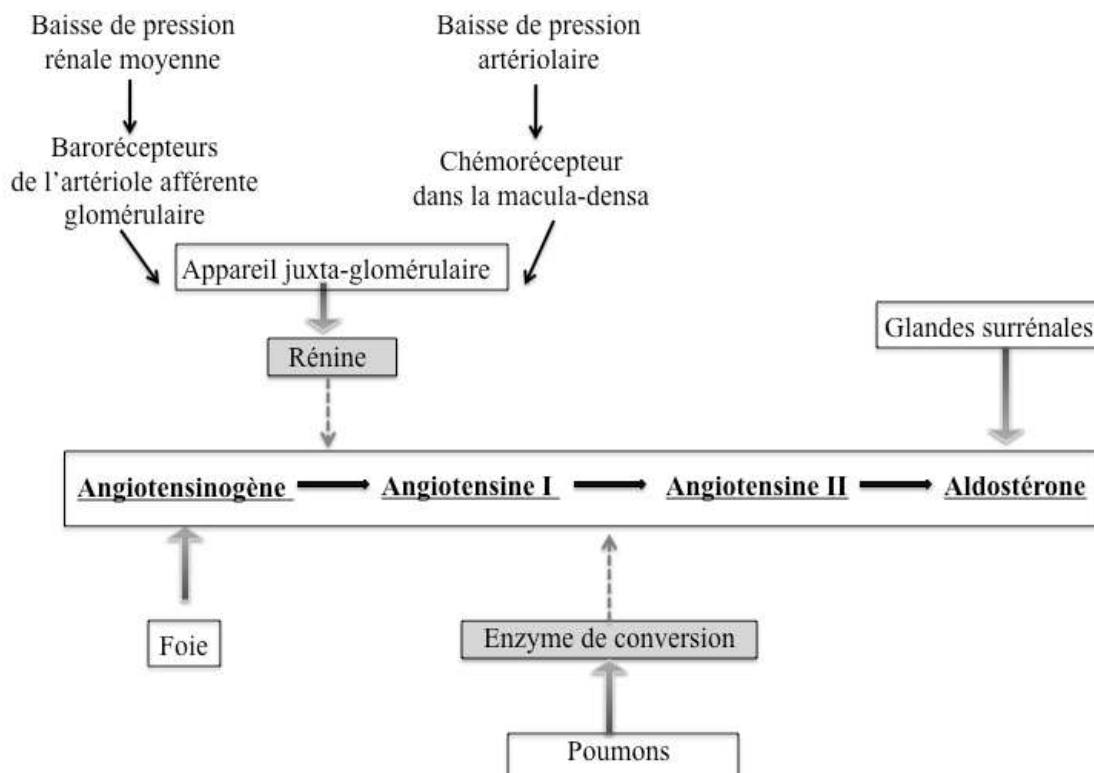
Baisse de pression rénale moyenne

Barorécepteurs de l'artériole afférente glomérulaire

Baisse de pression artériolaire

Chémorécepteur dans la macula-densa

Appareil juxta-glomérulaire

Rénine

Glandes surrénales

Angiotensinogène

Angiotensine I

Angiotensine II

Aldostérone

Foie

Enzyme de conversion

Poumons